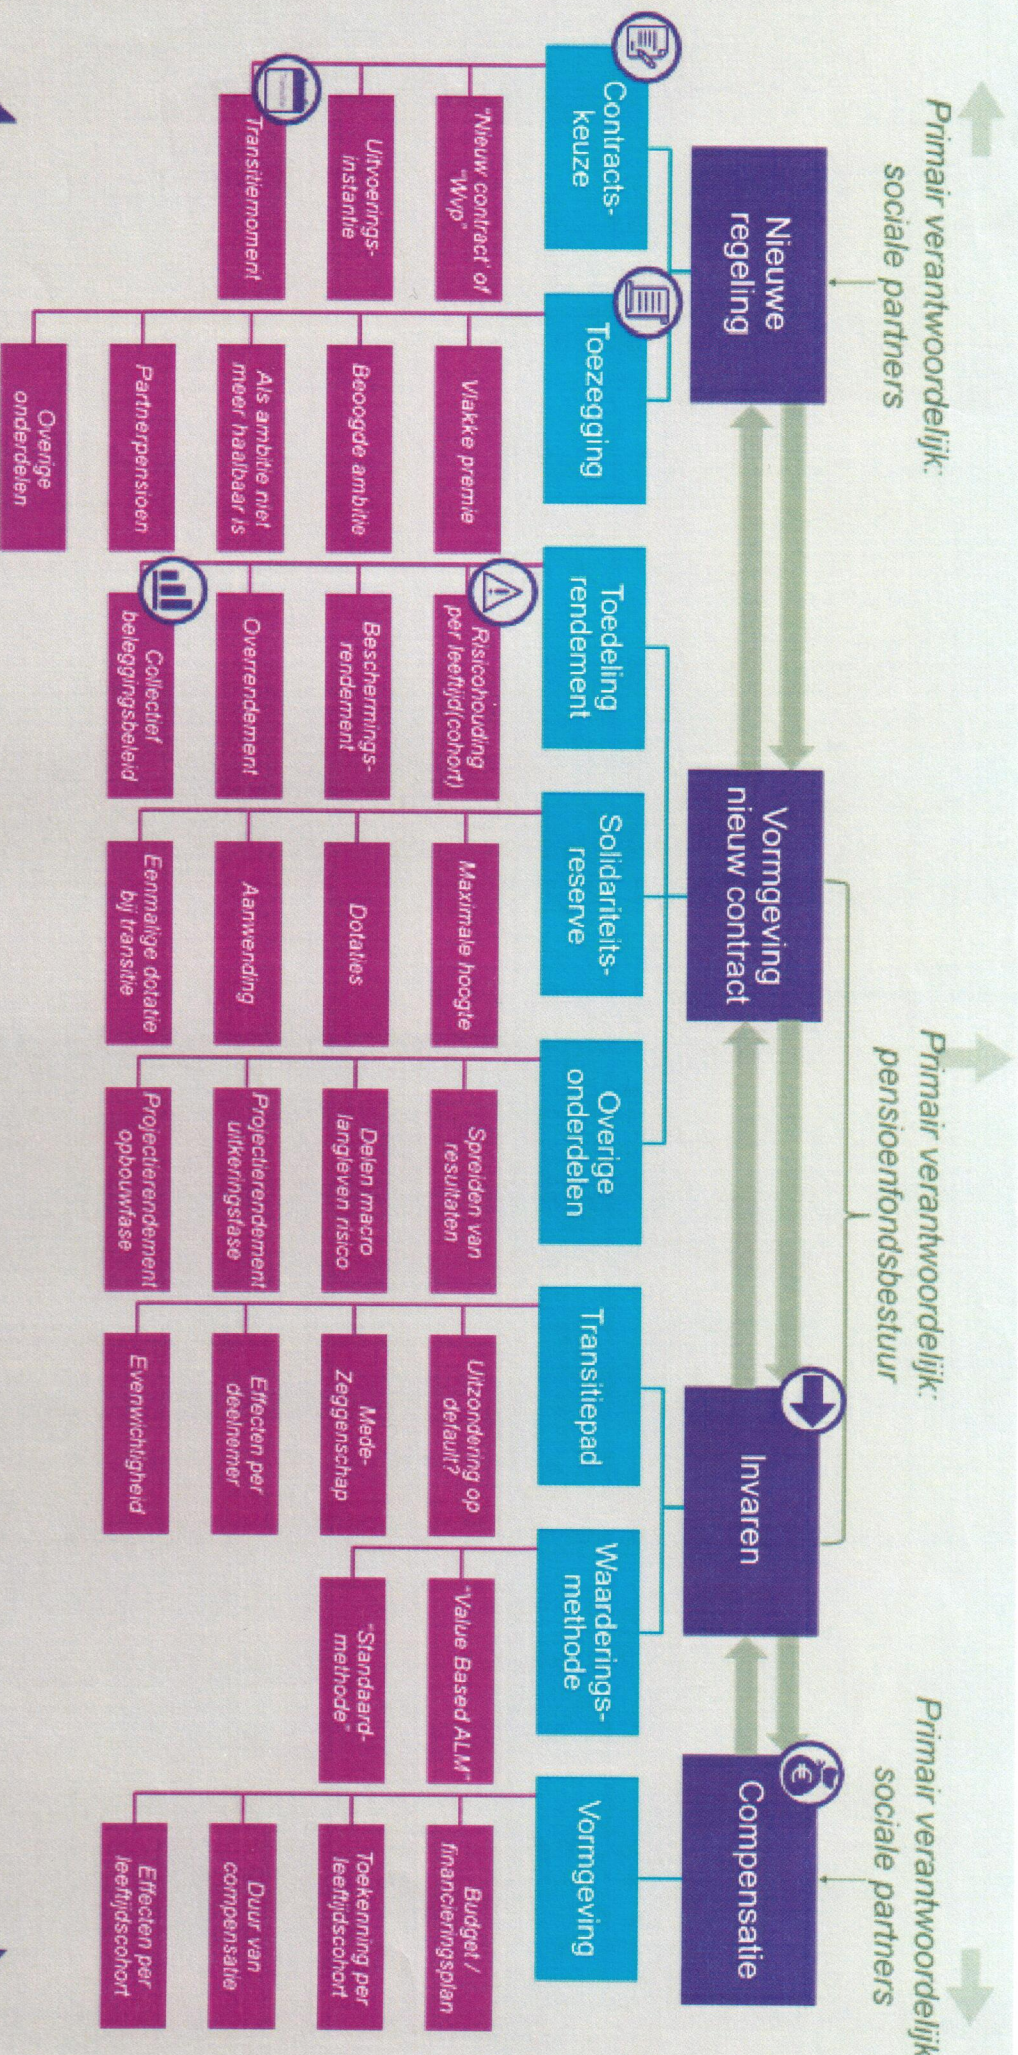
Primair verantwoordelijk: sociale partners

Primair verantwoordelijk: pensioenfondsbestuur

Primair verantwoordelijk: sociale partners

Nieuwe regeling

Contractskeuze

"Nieuw contract" of "Wvp"

Uitvoeringsinstantie

Transitiemoment

Toezegging

Vlakke premie

Beoogde ambitie

Als ambitie niet meer haalbaar is

Partnerpensioen

Overige onderdelen

Vormgeving nieuw contract

Toedeling rendement

Risicohouding per leeftijd(cohort)

Beschermingsrendement

Overrendement

Collectief beleggingsbeleid

Solidariteitsreserve

Maximale hoogte

Dotaties

Aanwending

Eenmalige dotatie bij transitie

Overige onderdelen

Spreiden van resultaten

Delen macro langleven risico

Projectierendement uitkeringsfase

Projectierendement opbouwfase

Invaren

Transitiepad

Uitzondering op default?

Mede-Zeggenschap

Effecten per deelnemer

Evenwichtigheid

Waarderingsmethode

"Value Based ALM"

"Standaardmethode"

Compensatie

Vormgeving

Budget / financieringsplan

Toekenning per leeftijdscohort

Duur van compensatie

Effecten per leeftijdscohort